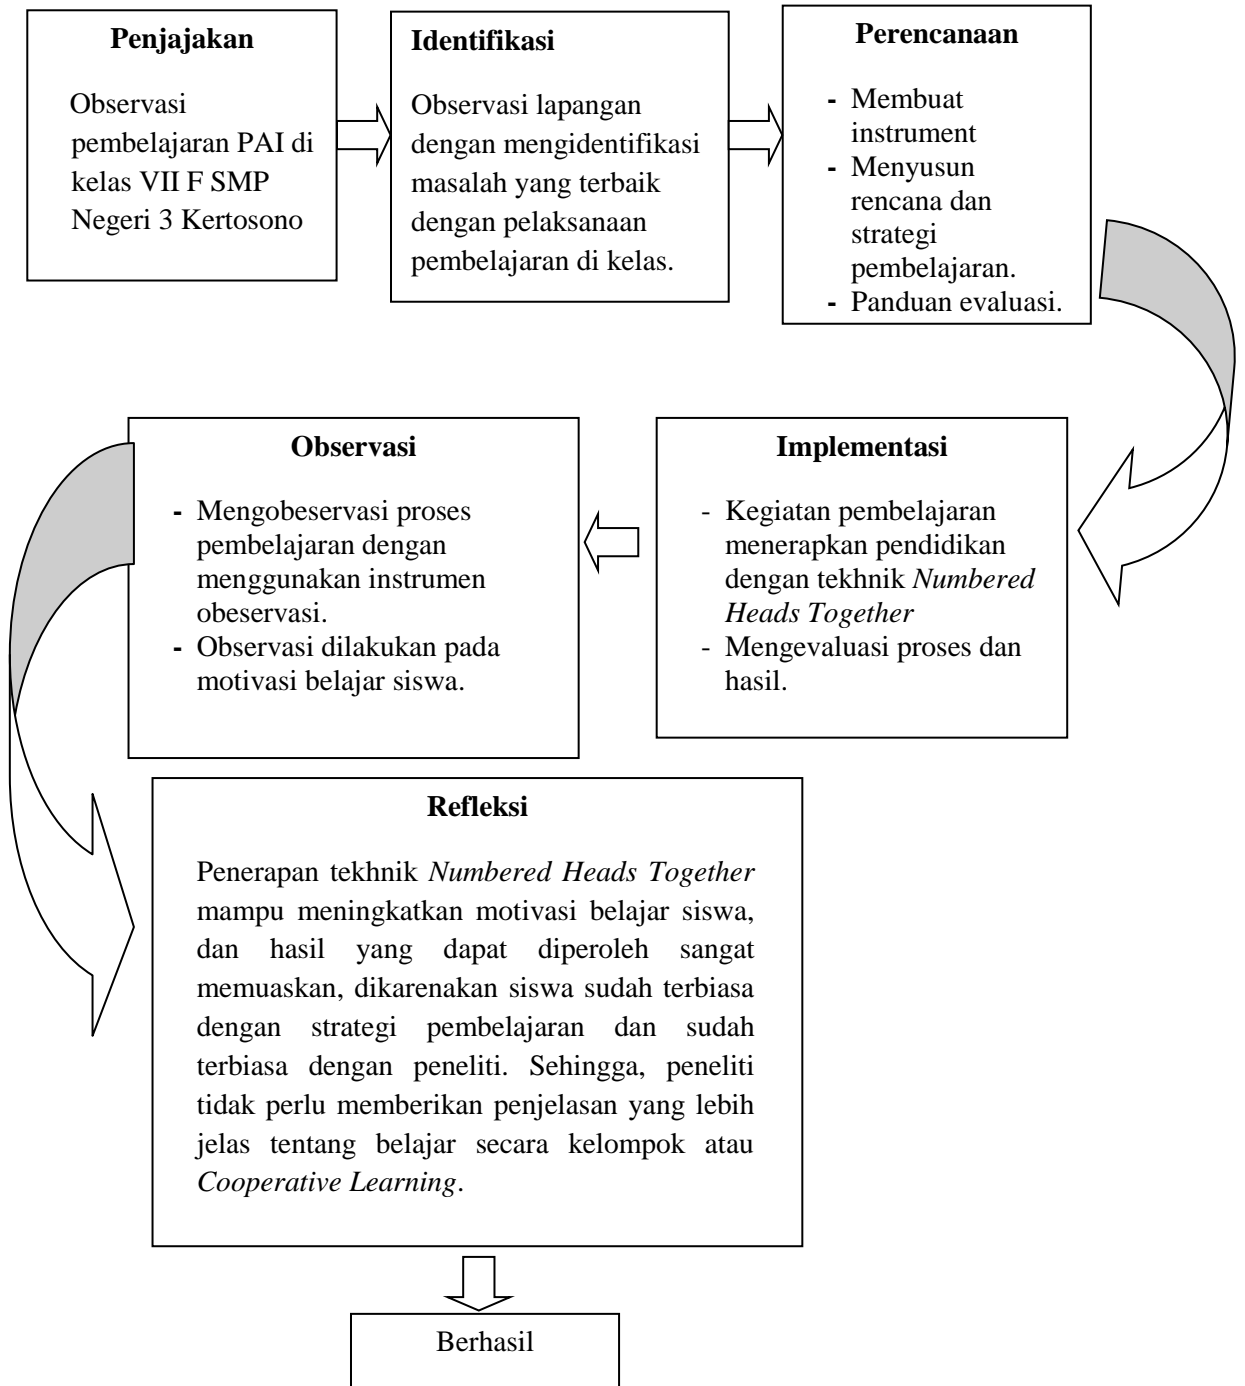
**Penjajakan**

Observasi pembelajaran PAI di kelas VII F SMP Negeri 3 Kertosono

**Identifikasi**

Observasi lapangan dengan mengidentifikasi masalah yang terbaik dengan pelaksanaan pembelajaran di kelas.

**Perencanaan**

- Membuat instrument
- Menyusun rencana dan strategi pembelajaran.
- Panduan evaluasi.

**Observasi**

- Mengobeservasi proses pembelajaran dengan menggunakan instrumen obeservasi.
- Observasi dilakukan pada motivasi belajar siswa.

**Implementasi**

- Kegiatan pembelajaran menerapkan pendidikan dengan tekhnik *Numbered Heads Together*
- Mengevaluasi proses dan hasil.

**Refleksi**

Penerapan tekhnik *Numbered Heads Together* mampu meningkatkan motivasi belajar siswa, dan hasil yang dapat diperoleh sangat memuaskan, dikarenakan siswa sudah terbiasa dengan strategi pembelajaran dan sudah terbiasa dengan peneliti. Sehingga, peneliti tidak perlu memberikan penjelasan yang lebih jelas tentang belajar secara kelompok atau *Cooperative Learning*.

Berhasil